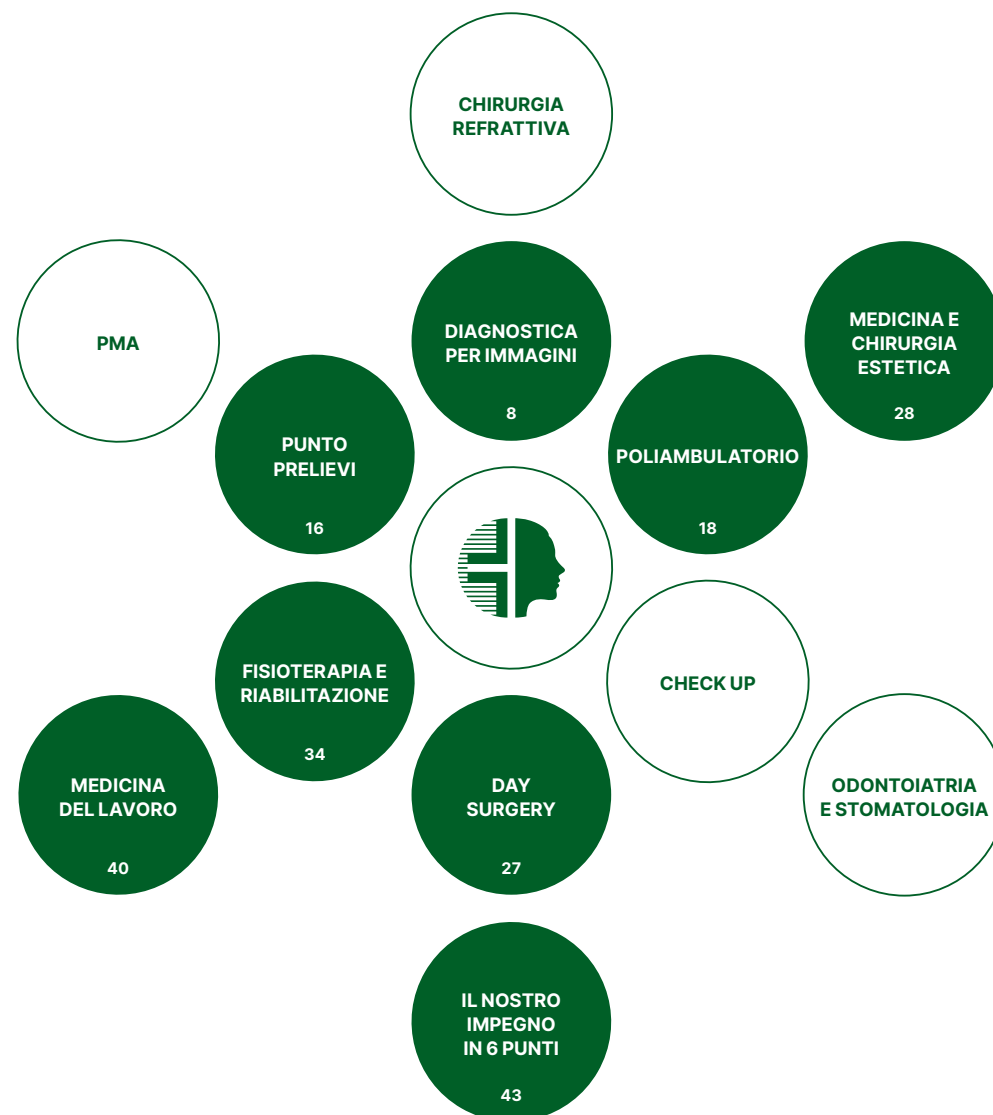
CHIRURGIA REFRATTIVA

PMA

DIAGNOSTICA PER IMMAGINI

8

MEDICINA E CHIRURGIA ESTETICA

28

PUNTO PRELIEVI

16

POLIAMBULATORIO

18

CHECK UP

FISIOTERAPIA E RIABILITAZIONE

34

MEDICINA DEL LAVORO

40

DAY SURGERY

27

ODONTOIATRIA E STOMATOLOGIA

IL NOSTRO IMPEGNO IN 6 PUNTI

43